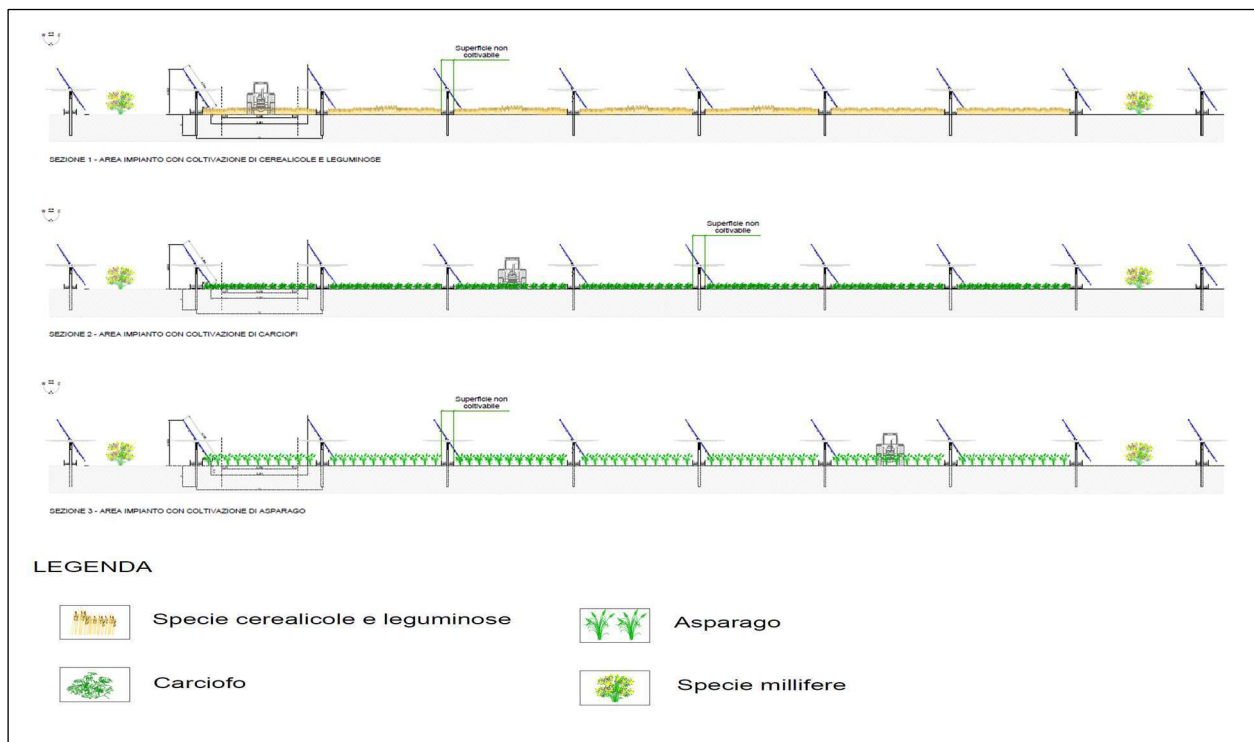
Superficie non coltivabile

SEZIONE 1 - AREA IMPIANTO CON COLTIVAZIONE DI CEREALICOLE E LEGUMINOSE

Superficie non coltivabile

SEZIONE 2 - AREA IMPIANTO CON COLTIVAZIONE DI CARCIOFI

Superficie non coltivabile

SEZIONE 3 - AREA IMPIANTO CON COLTIVAZIONE DI ASPARAGO

LEGENDA

Specie cerealicole e leguminose

Asparago

Carciofo

Specie millifere